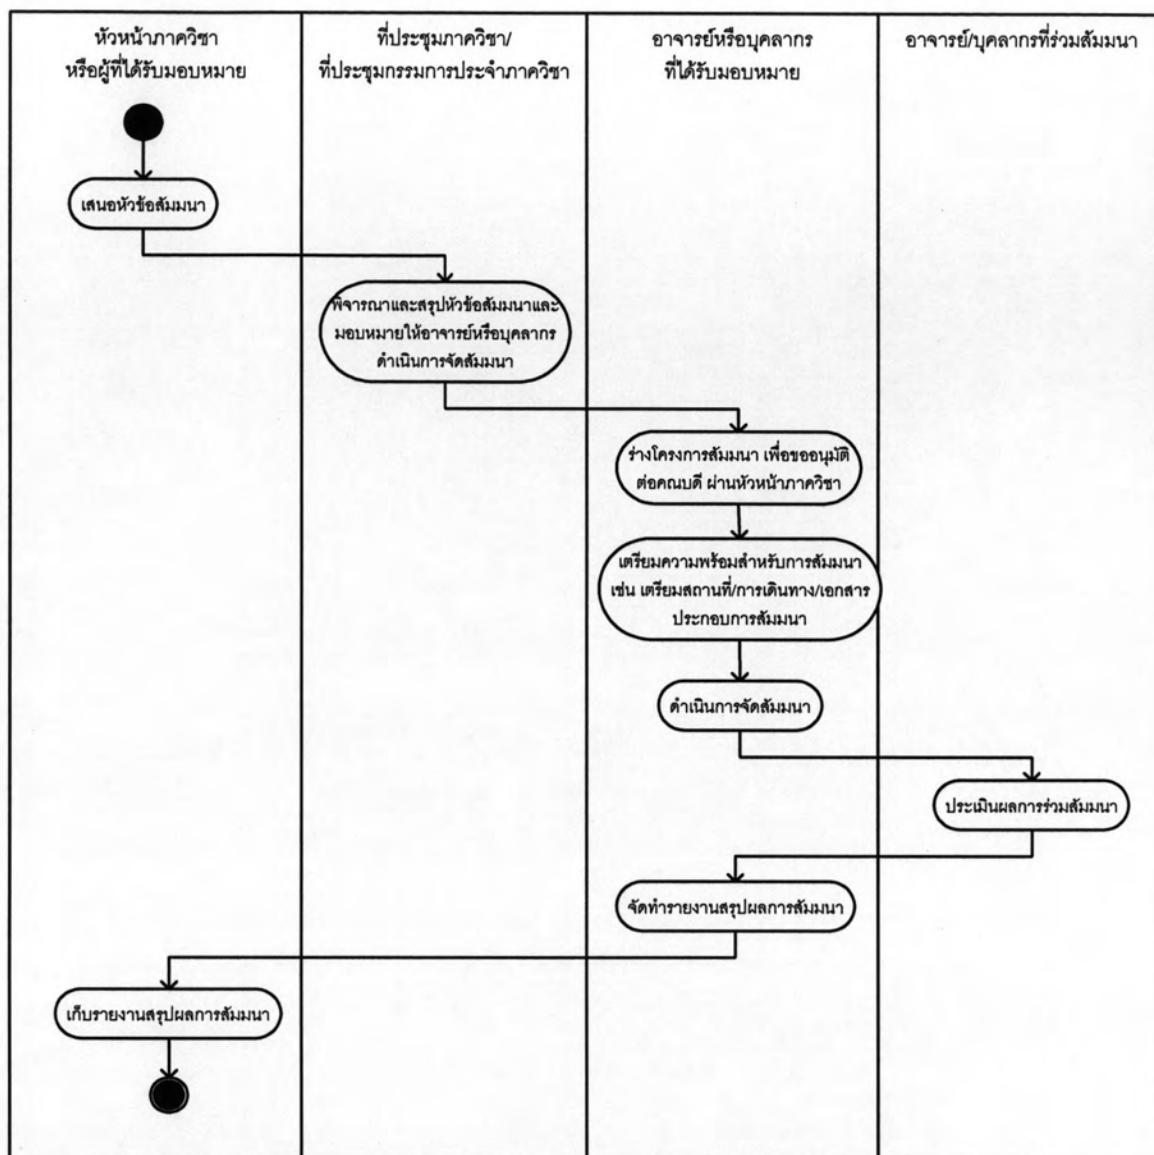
| หัวหน้าภาควิชา หรือผู้ที่ได้รับมอบหมาย | ที่ประชุมภาควิชา/ ที่ประชุมกรรมการประจำภาควิชา | อาจารย์หรือบุคลากร ที่ได้รับมอบหมาย | อาจารย์/บุคลากรที่ร่วมสัมมนา |
|---|---|---|---|

เสนอหัวข้อสัมมนา

พิจารณาและสรุปหัวข้อสัมมนาและมอบหมายให้อาจารย์หรือบุคลากรดำเนินการจัดสัมมนา

ร่างโครงการสัมมนา เพื่อขออนุมัติต่อคณบดี ผ่านหัวหน้าภาควิชา

เตรียมความพร้อมสำหรับการสัมมนา เช่น เตรียมสถานที่/การเดินทาง/เอกสารประกอบการสัมมนา

ดำเนินการจัดสัมมนา

ประเมินผลการร่วมสัมมนา

จัดทำรายงานสรุปผลการสัมมนา

เก็บรายงานสรุปผลการสัมมนา